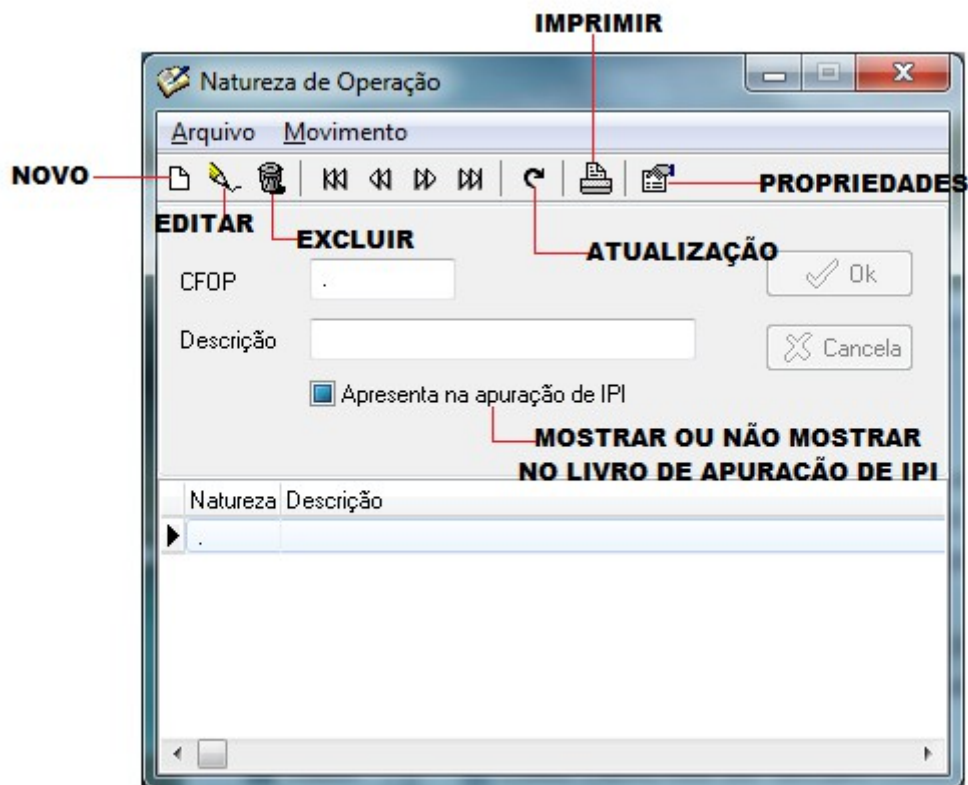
IMPRIMIR

Natureza de Operação

Arquivo Movimento

NOVO

PROPRIEDADES

EDITAR

EXCLUIR

ATUALIZAÇÃO

CFOP .

Ok

Descrição

Cancela

Apresenta na apuração de IPI

MOSTRAR OU NÃO MOSTRAR NO LIVRO DE APURACÃO DE IPI

| Natureza | Descrição |
|---|---|
| . | |